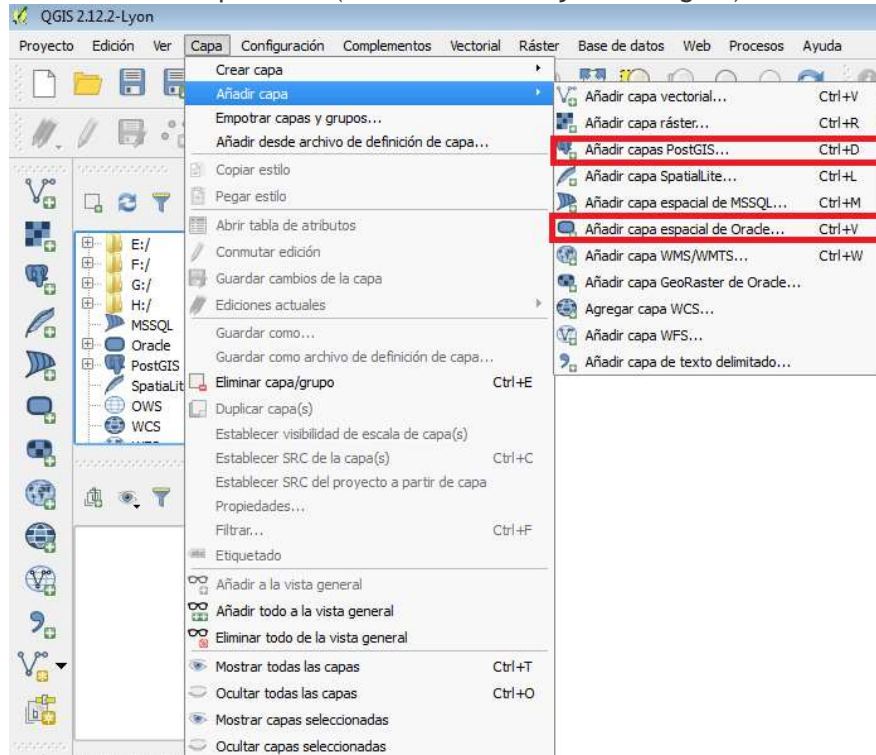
QGIS 2.12.2-Lyon

Proyecto Edición Ver Capa Configuración Complementos Vectorial Ráster Base de datos Web Procesos Ayuda

Crear capa
Añadir capa
Empotrar capas y grupos...
Añadir desde archivo de definición de capa...
Copiar estilo
Pegar estilo
Abrir tabla de atributos
Conmutar edición
Guardar cambios de la capa
Ediciones actuales
Guardar como...
Guardar como archivo de definición de capa...
Eliminar capa/grupo Ctrl+E
Duplicar capa(s)
Establecer visibilidad de escala de capa(s)
Establecer SRC de la capa(s) Ctrl+C
Establecer SRC del proyecto a partir de capa
Propiedades...
Filtrar... Ctrl+F
Etiquetado
Añadir a la vista general
Añadir todo a la vista general
Eliminar todo de la vista general
Mostrar todas las capas Ctrl+T
Ocultar todas las capas Ctrl+O
Mostrar capas seleccionadas
Ocultar capas seleccionadas

Añadir capa vectorial... Ctrl+V
Añadir capa ráster... Ctrl+R
Añadir capas PostGIS... Ctrl+D
Añadir capa SpatialLite... Ctrl+L
Añadir capa espacial de MSSQL... Ctrl+M
Añadir capa espacial de Oracle... Ctrl+V
Añadir capa WMS/WMTS... Ctrl+W
Añadir capa GeoRaster de Oracle...
Agregar capa WCS...
Añadir capa WFS...
Añadir capa de texto delimitado...

E:/
F:/
G:/
H:/
MSSQL
Oracle
PostGIS
SpatiaLit
OWS
WCS